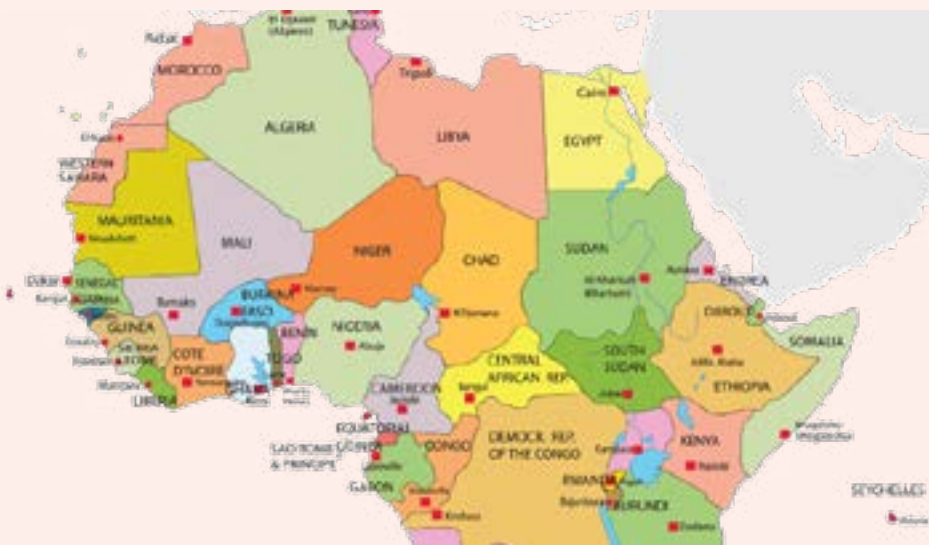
El Djazair (Algiers)
TUNISIA
Rabat
MOROCCO
Tripoli
Cairo
ALGERIA
LIBYA
EGYPT
El Aaiún
WESTERN SAHARA
MAURITANIA
Nouakchott
MALI
NIGER
CHAD
SUDAN
Dakar
SENEGAL
GAMBIA
Banjul
Bamako
BURKINA FASO
Niamey
Ouagadougou
Al-Khartum (Khartoum)
Asmara
ERITREA
N'Djamena
DJIBOUTI
Djibouti
GUINEA
Conakry
Freetown
SIERRA LEONE
BENIN
NIGERIA
Abuja
SOUTH SUDAN
SOMALIA
COTE D'IVOIRE
Yamoussoukro
TOGO
Monrovia
LIBERIA
Accra
Porto-Novo
CAMEROON
Yaoundé
CENTRAL AFRICAN REP.
Bangui
Addis Ababa
ETHIOPIA
Juba
EQUATORIAL GUINEA
SAO TOME & PRINCIPE
Libreville
GABON
CONGO
DEMOCR. REP. OF THE CONGO
Kampala
KENYA
Nairobi
Mogadishu
RWANDA
Kigali
Bujumbura
BURUNDI
Kinshasa
Dodoma
SEYCHELLES
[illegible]